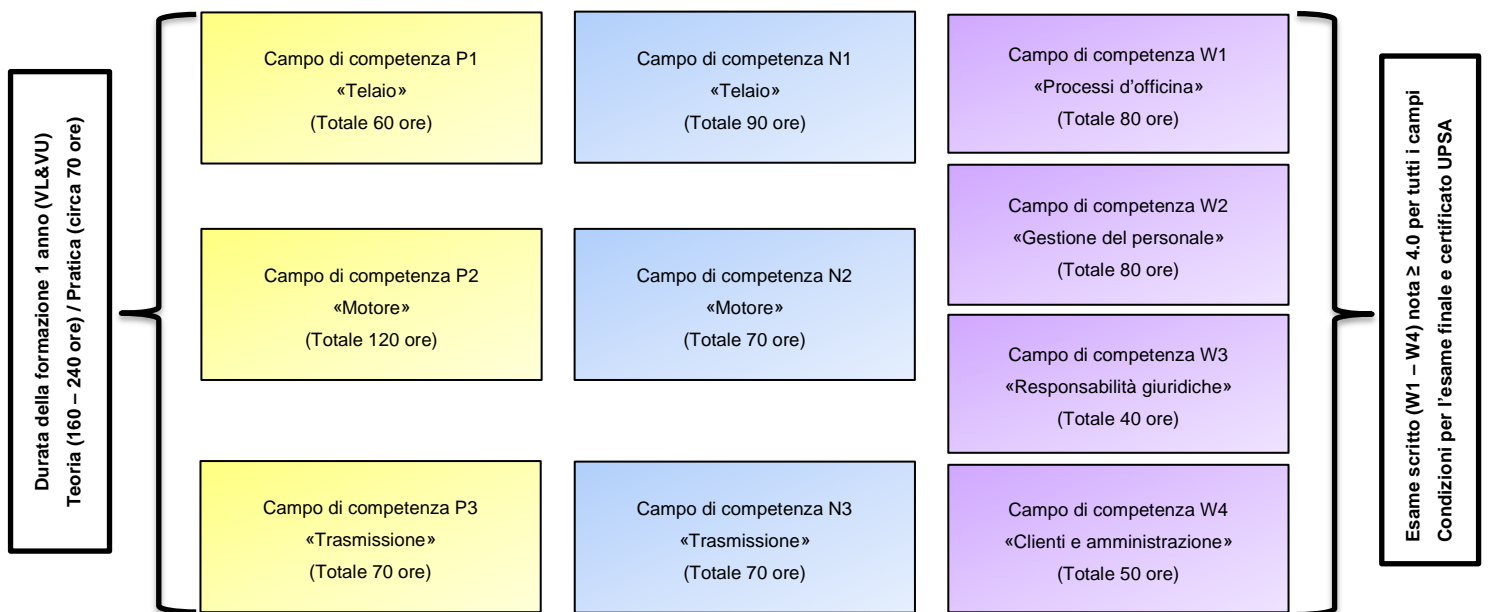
Durata della formazione 1 anno (VL&VU)
Teoria (160 – 240 ore) / Pratica (circa 70 ore)

Campo di competenza P1
«Telaio»
(Totale 60 ore)

Campo di competenza P2
«Motore»
(Totale 120 ore)

Campo di competenza P3
«Trasmissione»
(Totale 70 ore)

Campo di competenza N1
«Telaio»
(Totale 90 ore)

Campo di competenza N2
«Motore»
(Totale 70 ore)

Campo di competenza N3
«Trasmissione»
(Totale 70 ore)

Campo di competenza W1
«Processi d'officina»
(Totale 80 ore)

Campo di competenza W2
«Gestione del personale»
(Totale 80 ore)

Campo di competenza W3
«Responsabilità giuridiche»
(Totale 40 ore)

Campo di competenza W4
«Clienti e amministrazione»
(Totale 50 ore)

Esame scritto (W1 – W4) nota ≥ 4.0 per tutti i campi
Condizioni per l'esame finale e certificato UPSA